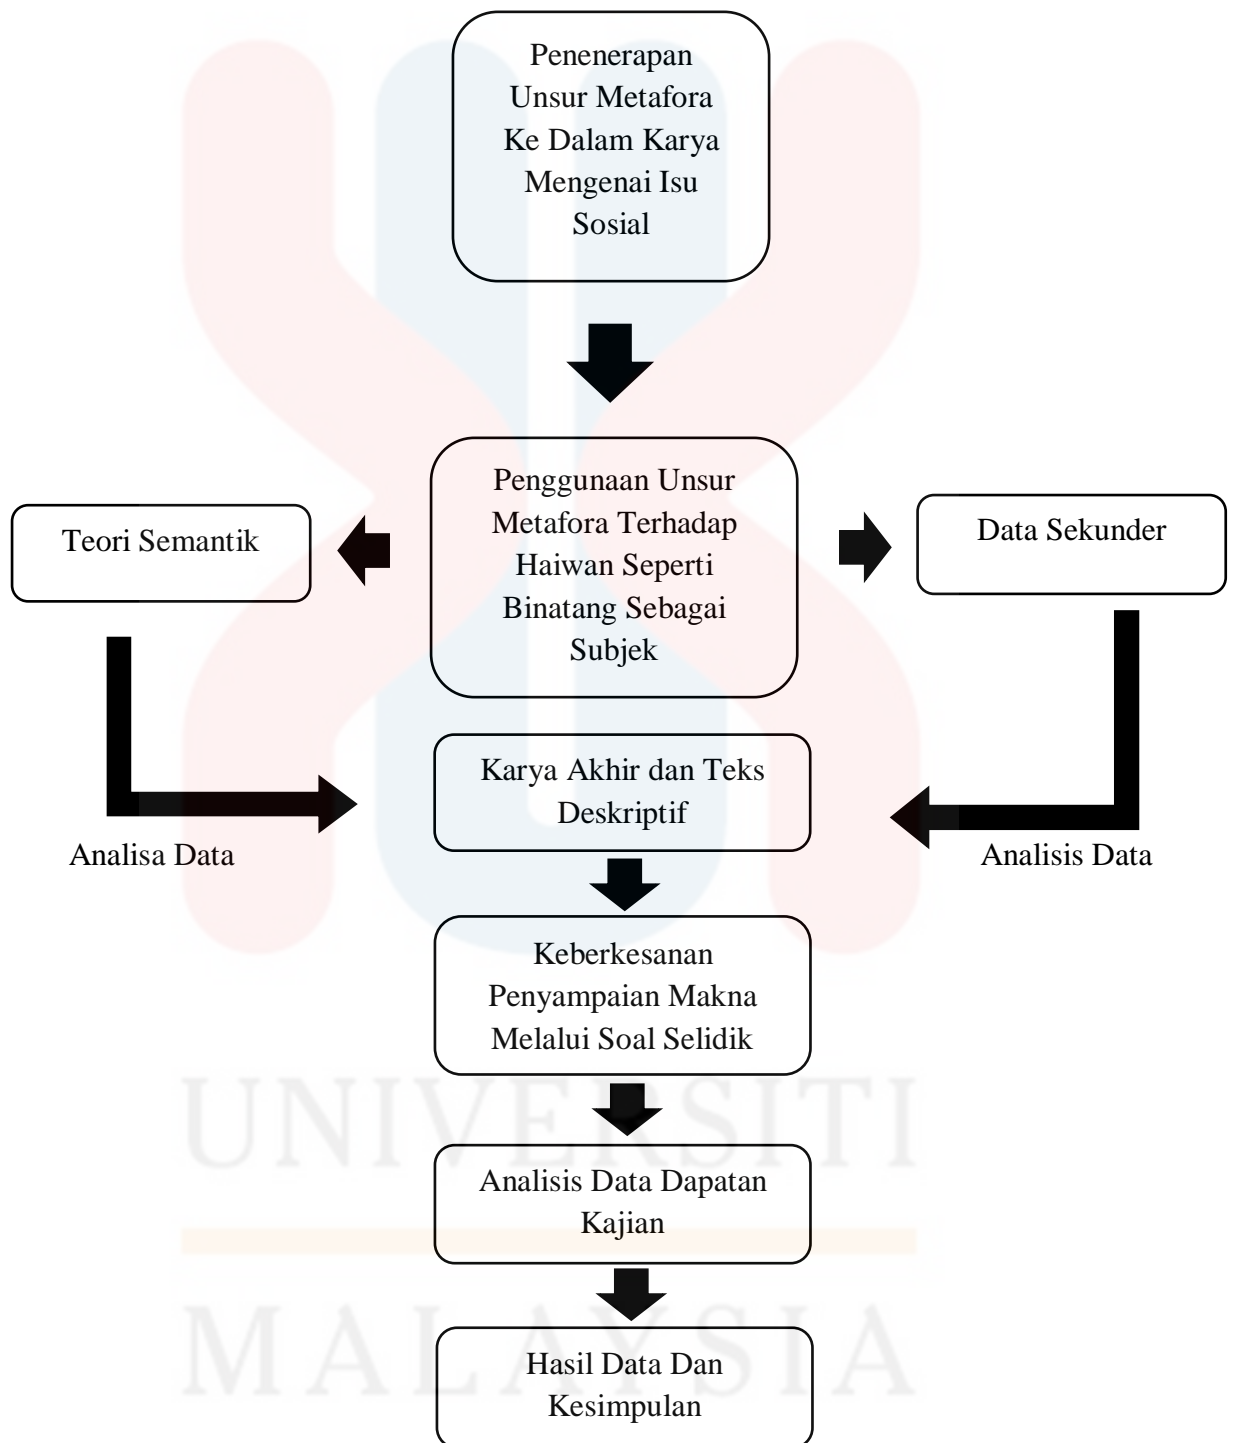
Penenerapan Unsur Metafora Ke Dalam Karya Mengenai Isu Sosial

Teori Semantik

Penggunaan Unsur Metafora Terhadap Haiwan Seperti Binatang Sebagai Subjek

Data Sekunder

Karya Akhir dan Teks Deskriptif

Analisa Data

Analisis Data

Keberkesanan Penyampaian Makna Melalui Soal Selidik

Analisis Data Dapatan Kajian

Hasil Data Dan Kesimpulan

UNIVERSITI MALAYSIA